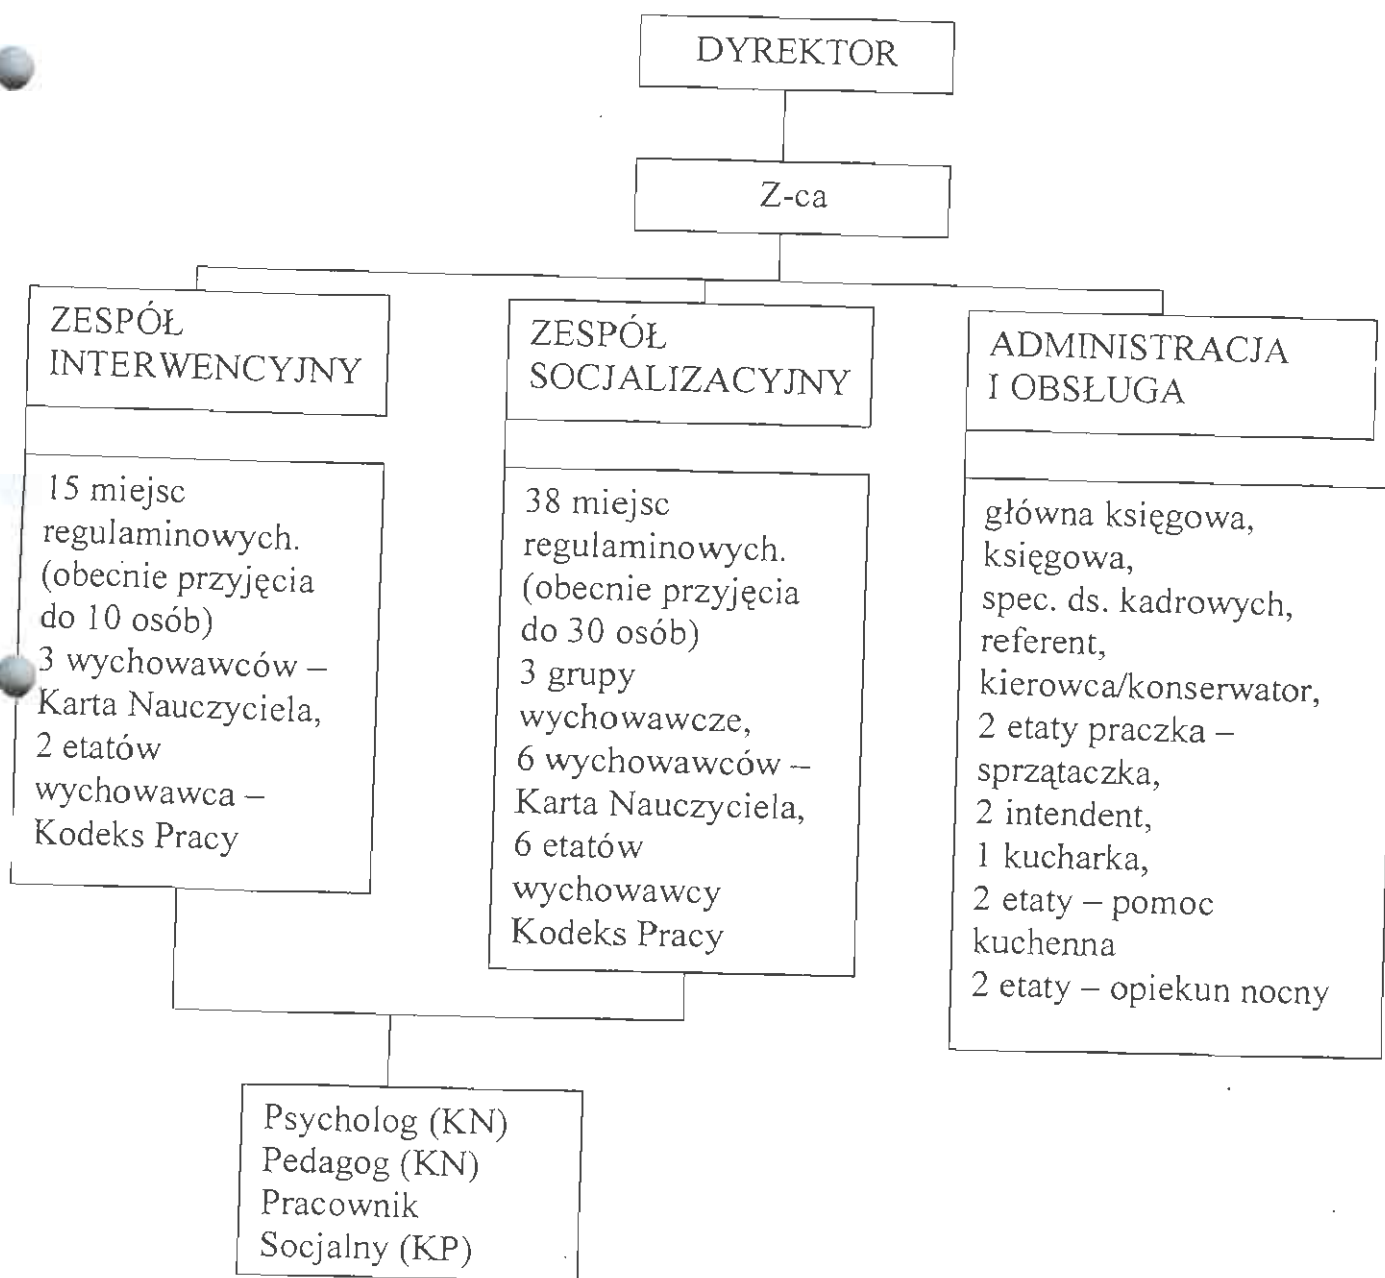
DYREKTOR

Z-ca

ZESPÓŁ INTERWENCYJNY

15 miejsc regulaminowych. (obecnie przyjęcia do 10 osób)
3 wychowawców – Karta Nauczyciela,
2 etatów wychowawca – Kodeks Pracy

ZESPÓŁ SOCJALIZACYJNY

38 miejsc regulaminowych. (obecnie przyjęcia do 30 osób)
3 grupy wychowawcze,
6 wychowawców – Karta Nauczyciela,
6 etatów wychowawcy Kodeks Pracy

ADMINISTRACJA I OBSŁUGA

główna księgowa,
księgowa,
spec. ds. kadrowych,
referent,
kierowca/konserwator,
2 etaty praczka – sprzątaczka,
2 intendent,
1 kucharka,
2 etaty – pomoc kuchenna
2 etaty – opiekun nocny

Psycholog (KN)
Pedagog (KN)
Pracownik Socjalny (KP)